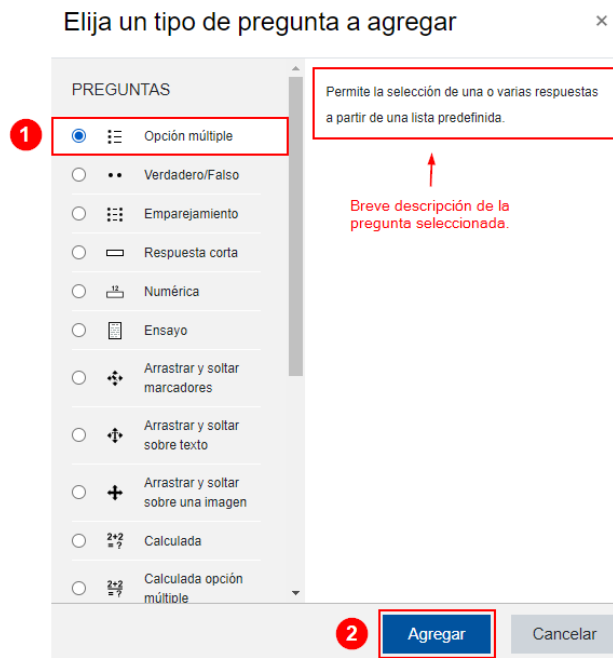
Elija un tipo de pregunta a agregar

×

PREGUNTAS

1

Opción múltiple

Verdadero/Falso

Emparejamiento

Respuesta corta

12

Numérica

Ensayo

Arrastrar y soltar marcadores

Arrastrar y soltar sobre texto

Arrastrar y soltar sobre una imagen

$\frac{2+2}{=?}$

Calculada

$\frac{2+2}{=?}$

Calculada opción múltiple

Permite la selección de una o varias respuestas a partir de una lista predefinida.

Breve descripción de la pregunta seleccionada.

2

Agregar

Cancelar